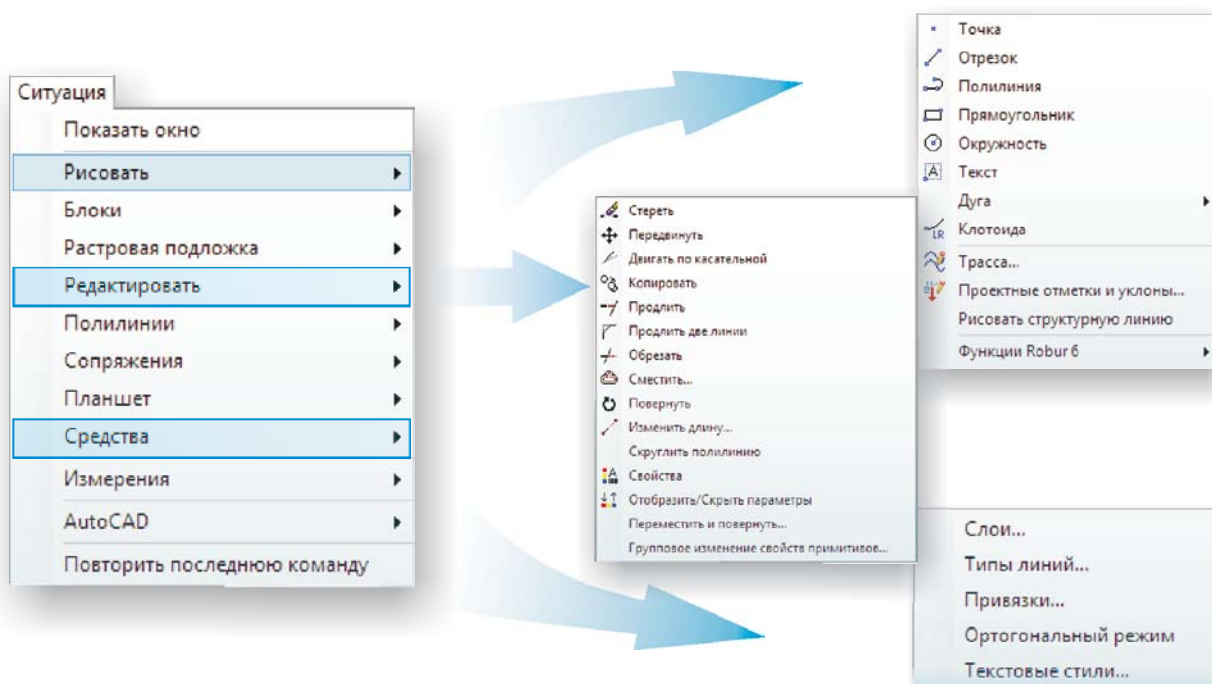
Ситуация

Показать окно
Рисовать
Блоки
Растровая подложка
Редактировать
Полилинии
Сопряжения
Планшет
Средства
Измерения
AutoCAD
Повторить последнюю команду

Точка
Отрезок
Полилиния
Прямоугольник
Окружность
Текст
Дуга
Клотоида
Трасса...
Проектные отметки и уклоны...
Рисовать структурную линию
Функции Robur 6

Стереть
Передвинуть
Двигать по касательной
Копировать
Продлить
Продлить две линии
Обрезать
Сместить...
Повернуть
Изменить длину...
Скруглить полилинию
Свойства
Отобразить/Скрыть параметры
Переместить и повернуть...
Групповое изменение свойств примитивов...

Слои...
Типы линий...
Привязки...
Ортогональный режим
Текстовые стили...